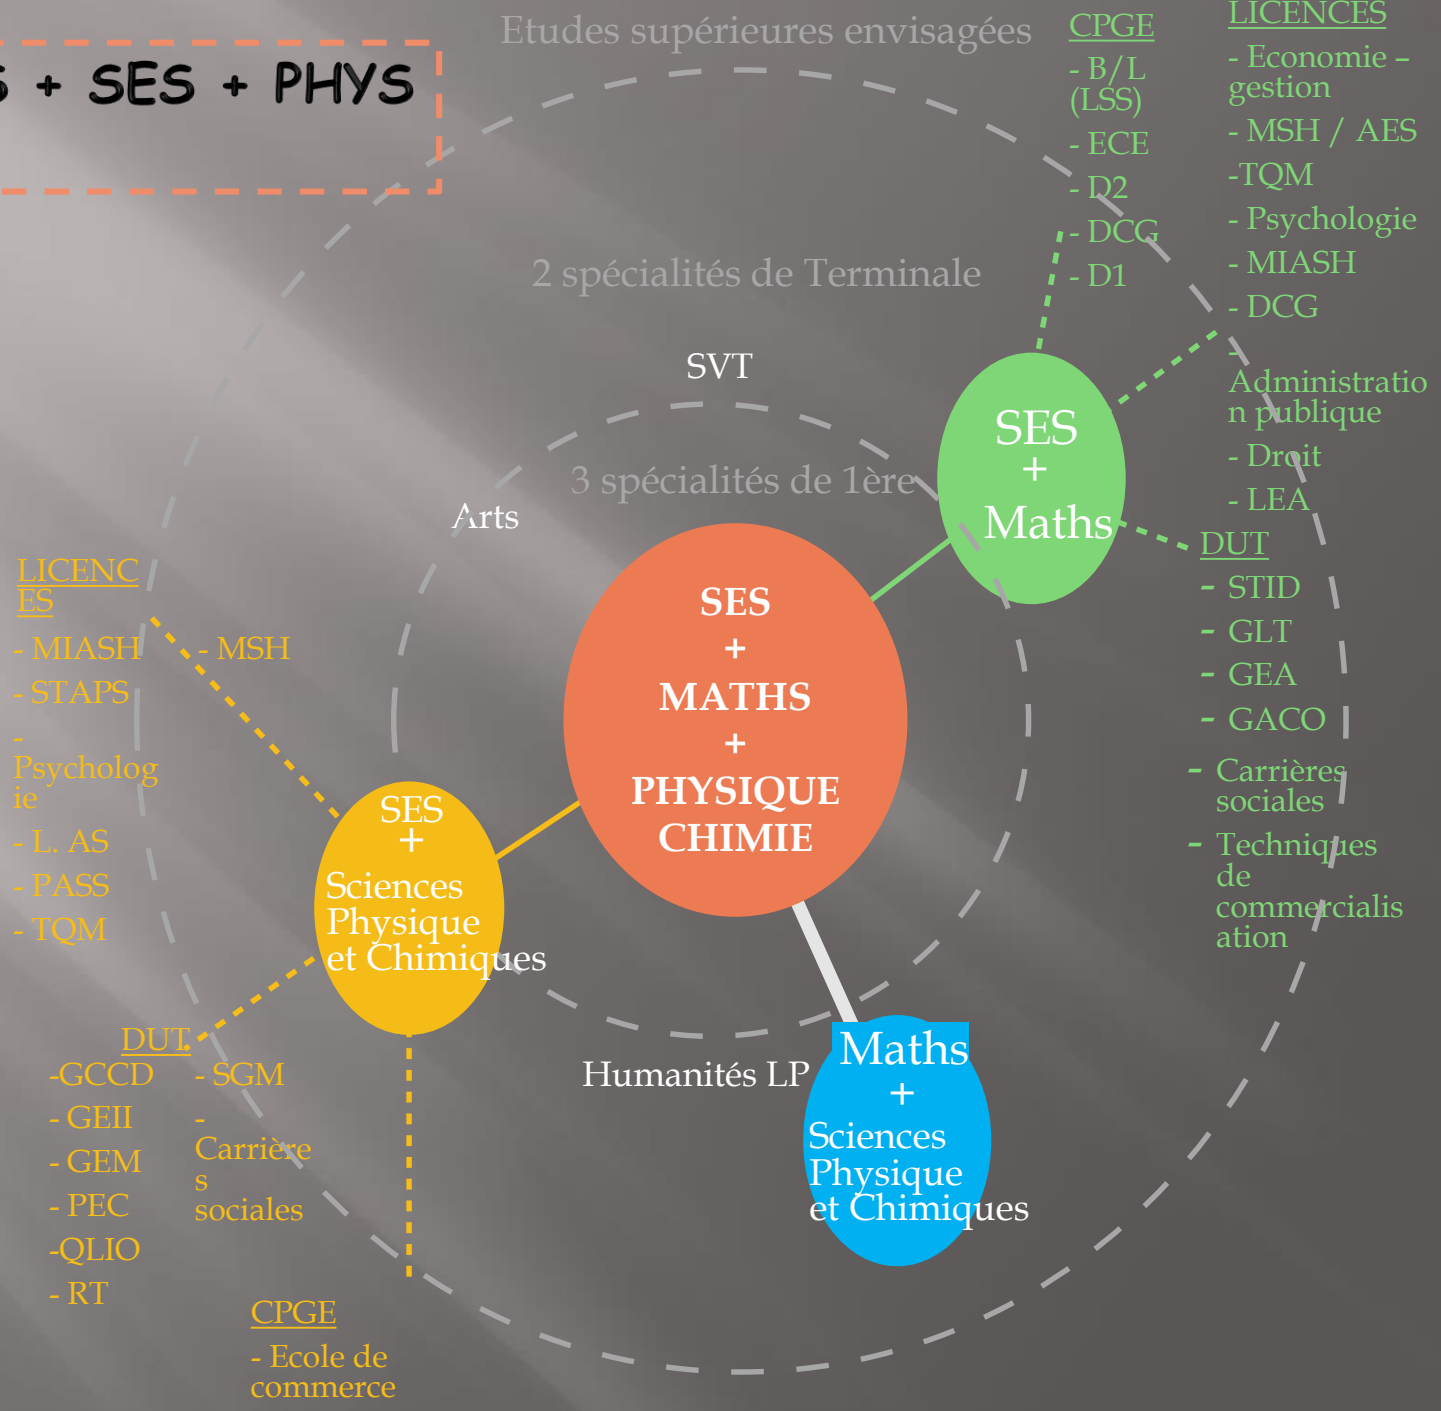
S + SES + PHYS

Etudes supérieures envisagées

CPGE
- B/L (LSS)
- ECE
- D2
- DCG
- D1

LICENCES
- Economie – gestion
- MSH / AES
-TQM
- Psychologie
- MIASH
- DCG
- Administration publique
- Droit
- LEA

2 spécialités de Terminale

SVT

3 spécialités de 1ère

Arts

SES + Maths

DUT
- STID
- GLT
- GEA
- GACO
- Carrières sociales
- Techniques de commercialisation

SES + MATHS + PHYSIQUE CHIMIE

LICENCES
- MIASH
- STAPS
- Psychologie
- L. AS
- PASS
- TQM
- MSH

SES + Sciences Physique et Chimiques

DUT
-GCCD
- GEII
- GEM
- PEC
-QLIO
- RT
- SGM
- Carrières sociales

CPGE
- Ecole de commerce

Humanités LP

Maths + Sciences Physique et Chimiques